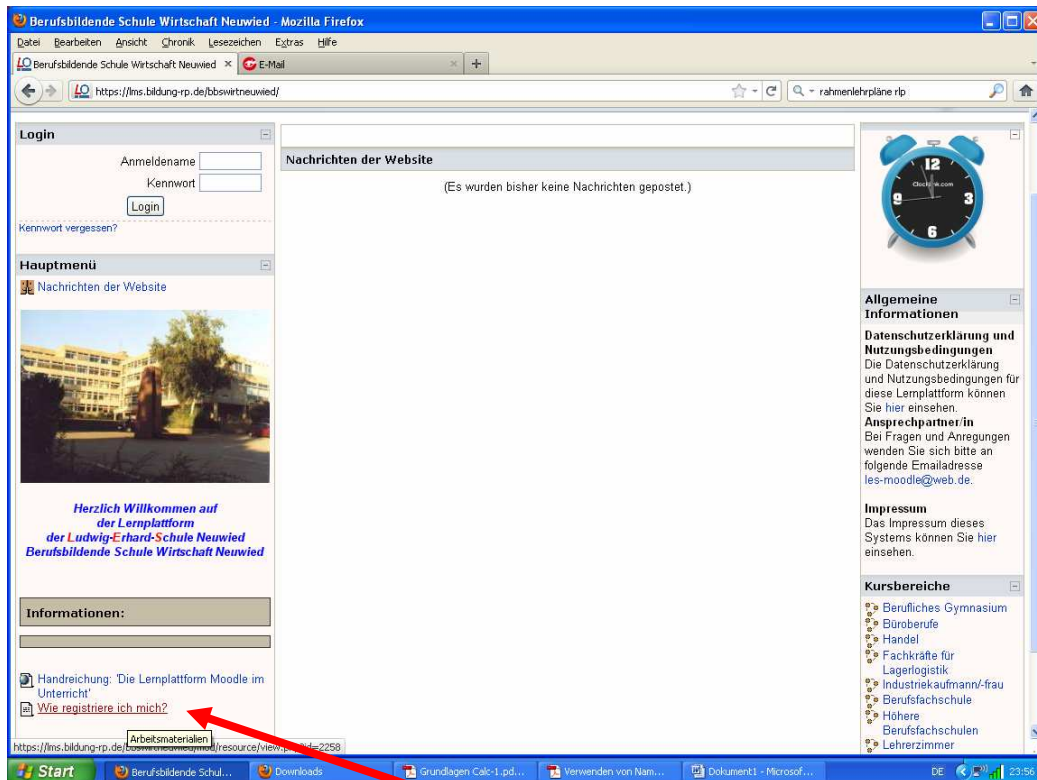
Berufsbildende Schule Wirtschaft Neuwied - Mozilla Firefox

Datei Bearbeiten Ansicht Chronik Lesezeichen Extras Hilfe

Berufsbildende Schule Wirtschaft Neuwied × E-Mail × +

https://lms.bildung-rp.de/bbswirtneuwied/

rahmenlehrpläne rlp

Login

Anmeldename

Kennwort

Login

Kennwort vergessen?

Hauptmenü

Nachrichten der Website

Herzlich Willkommen auf der Lernplattform der Ludwig-Erhard-Schule Neuwied Berufsbildende Schule Wirtschaft Neuwied

Informationen:

Handreichung: 'Die Lernplattform Moodle im Unterricht'

Wie registriere ich mich?

Arbeitsmaterialien

https://lms.bildung-rp.de/bbswirtneuwied/mod/resource/view.php?id=2258

Nachrichten der Website

(Es wurden bisher keine Nachrichten gepostet.)

12

9

3

6

Clocklink.com

Allgemeine Informationen

Datenschutzerklärung und Nutzungsbedingungen

Die Datenschutzerklärung und Nutzungsbedingungen für diese Lernplattform können Sie hier einsehen.

Ansprechpartner/in

Bei Fragen und Anregungen wenden Sie sich bitte an folgende Emailadresse les-moodle@web.de.

Impressum

Das Impressum dieses Systems können Sie hier einsehen.

Kursbereiche

Berufliches Gymnasium

Büroberufe

Handel

Fachkräfte für Lagerlogistik

Industriekaufmann/-frau

Berufsfachschule

Höhere Berufsfachschulen

Lehrerzimmer

Start | Berufsbildende Schul... | Downloads | Grundlagen Calc-1.pd... | Verwenden von Nam... | Dokument1 - Microsof... | DE | 23:56